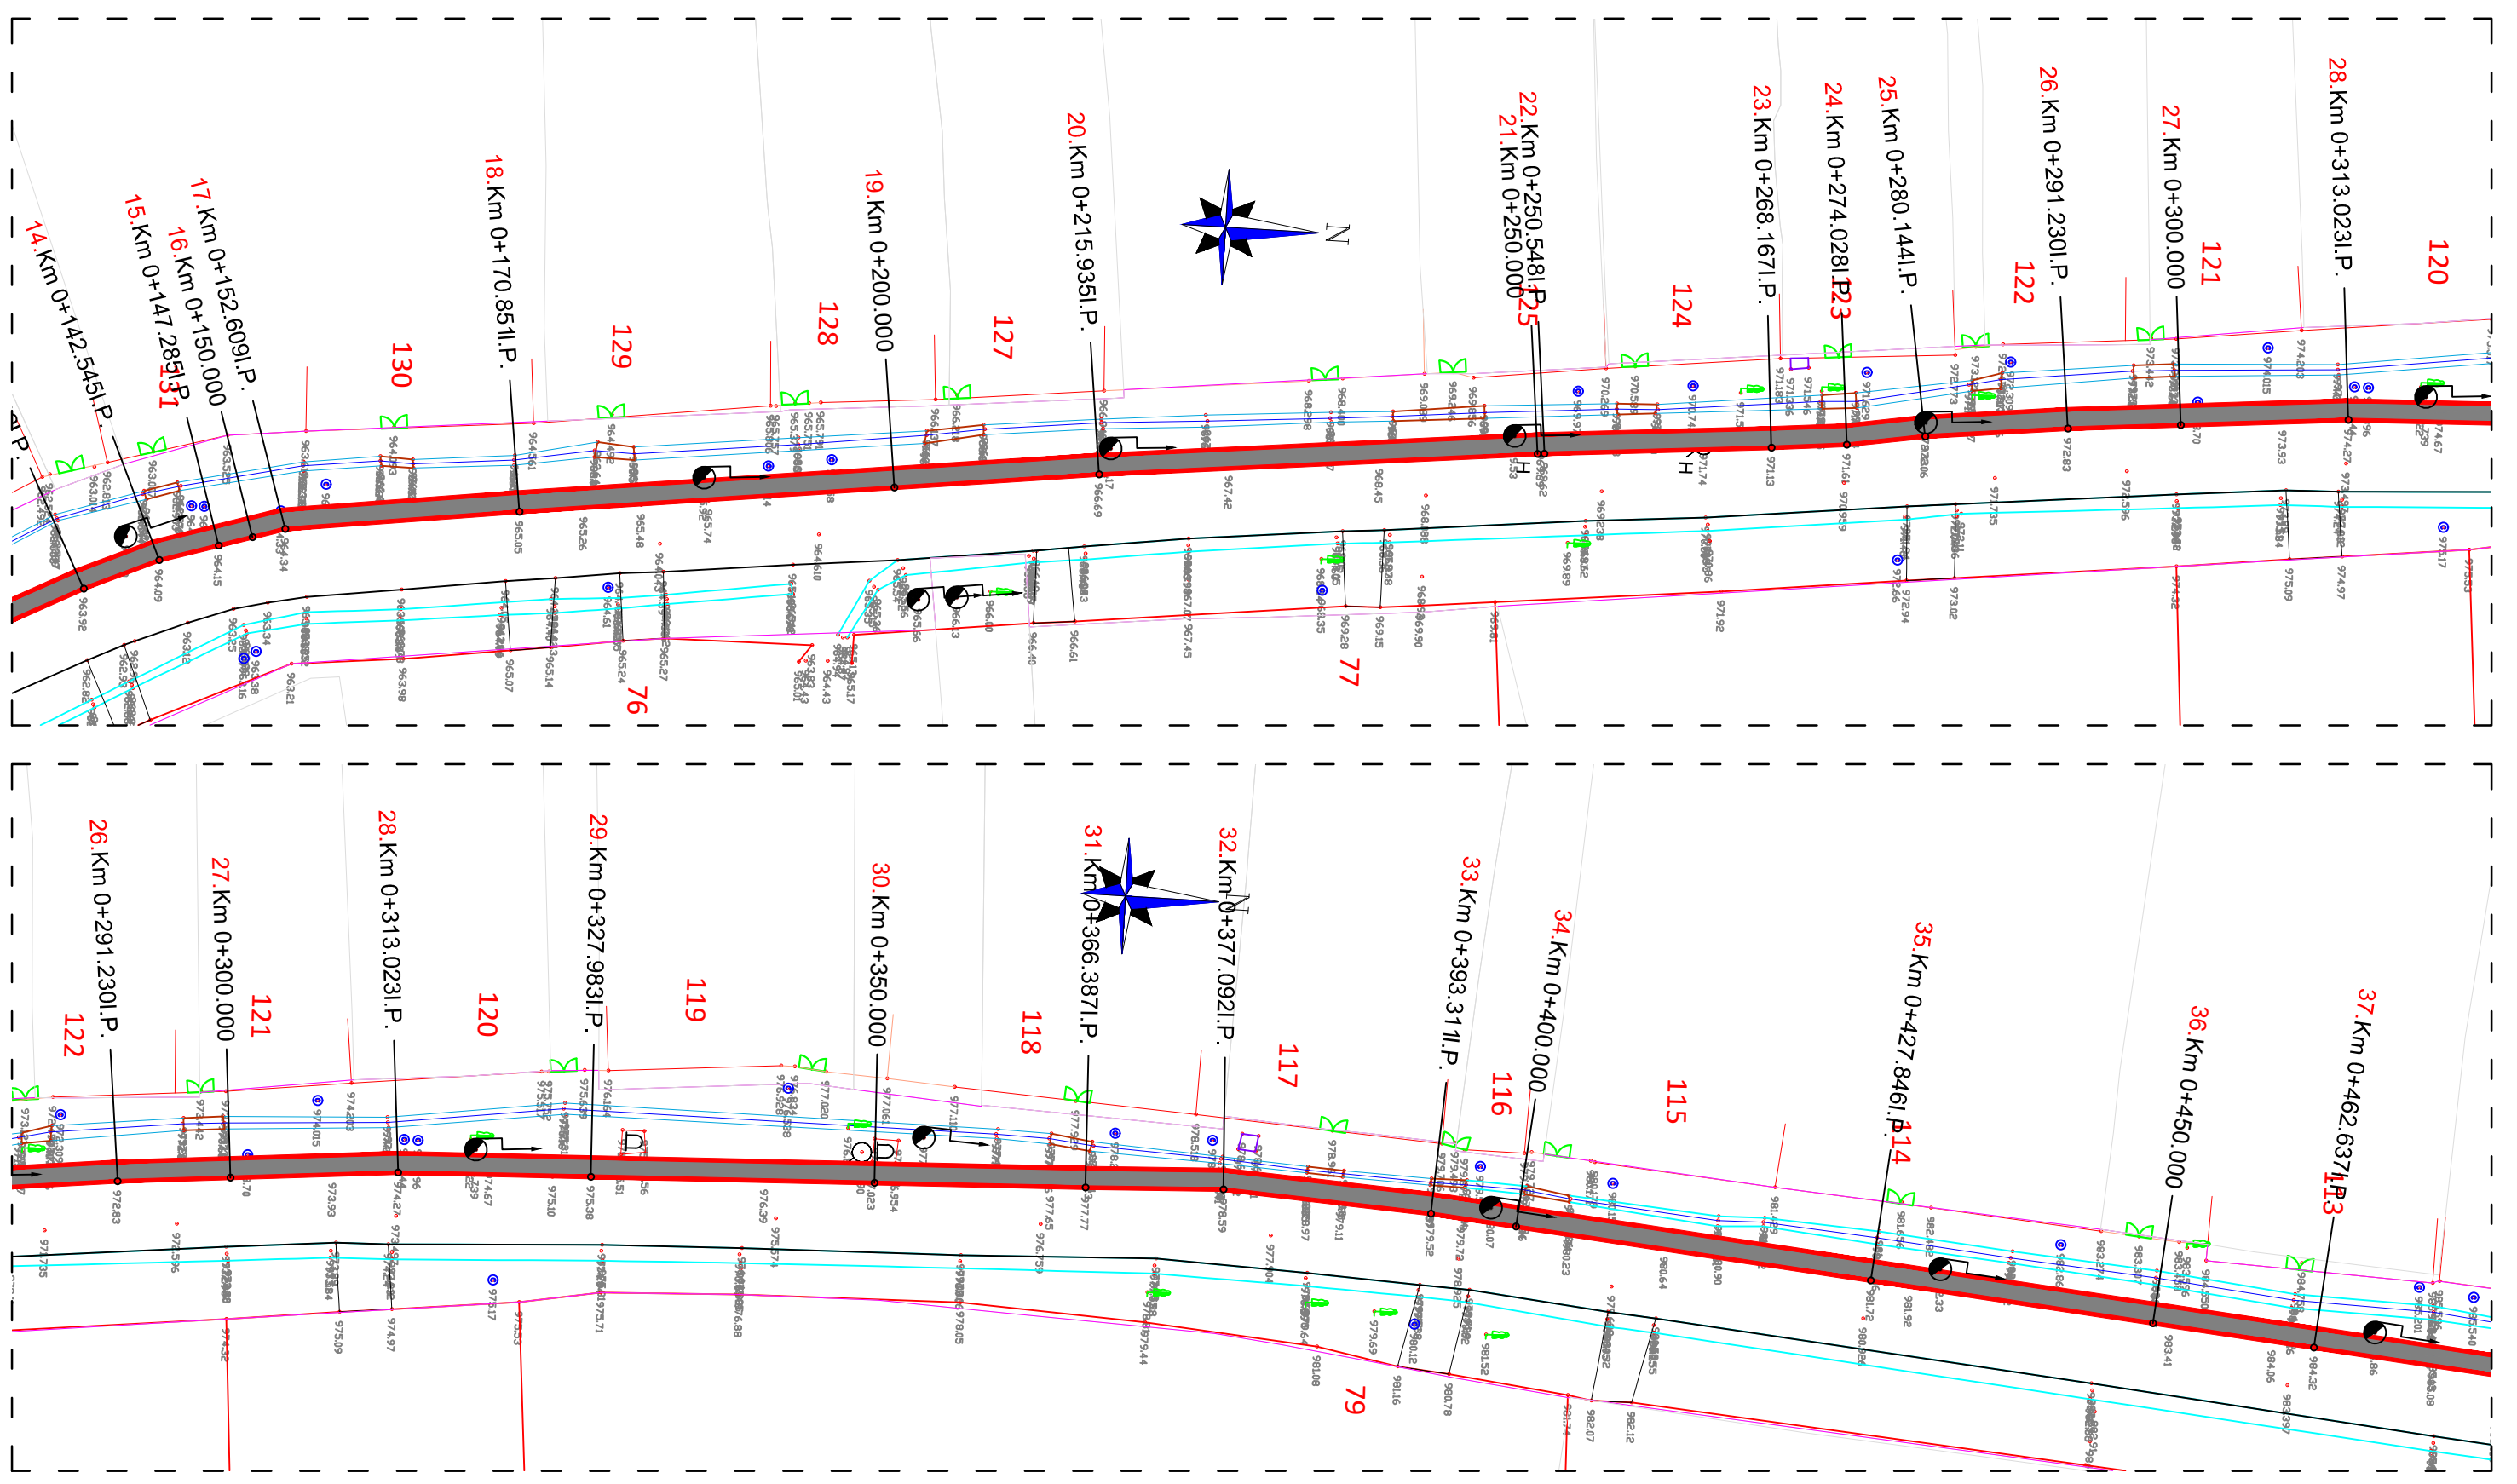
14.Km 0+142.545I.P.
15.Km 0+147.285I.P.
16.Km 0+150.000
17.Km 0+152.609I.P.
18.Km 0+170.851I.P.
19.Km 0+200.000
20.Km 0+215.935I.P.
21.Km 0+250.000
22.Km 0+250.548I.P.
23.Km 0+268.167I.P.
24.Km 0+274.028I.P.
25.Km 0+280.144I.P.
26.Km 0+291.230I.P.
27.Km 0+300.000
28.Km 0+313.023I.P.
N
131
130
129
128
127
125
124
123
122
121
120
76
77
26.Km 0+291.230I.P.
27.Km 0+300.000
28.Km 0+313.023I.P.
29.Km 0+327.983I.P.
30.Km 0+350.000
31.Km 0+366.387I.P.
32.Km 0+377.092I.P.
33.Km 0+393.311I.P.
34.Km 0+400.000
35.Km 0+427.846I.P.
36.Km 0+450.000
37.Km 0+462.637I.P.
N
122
121
120
119
118
117
116
115
114
113
79